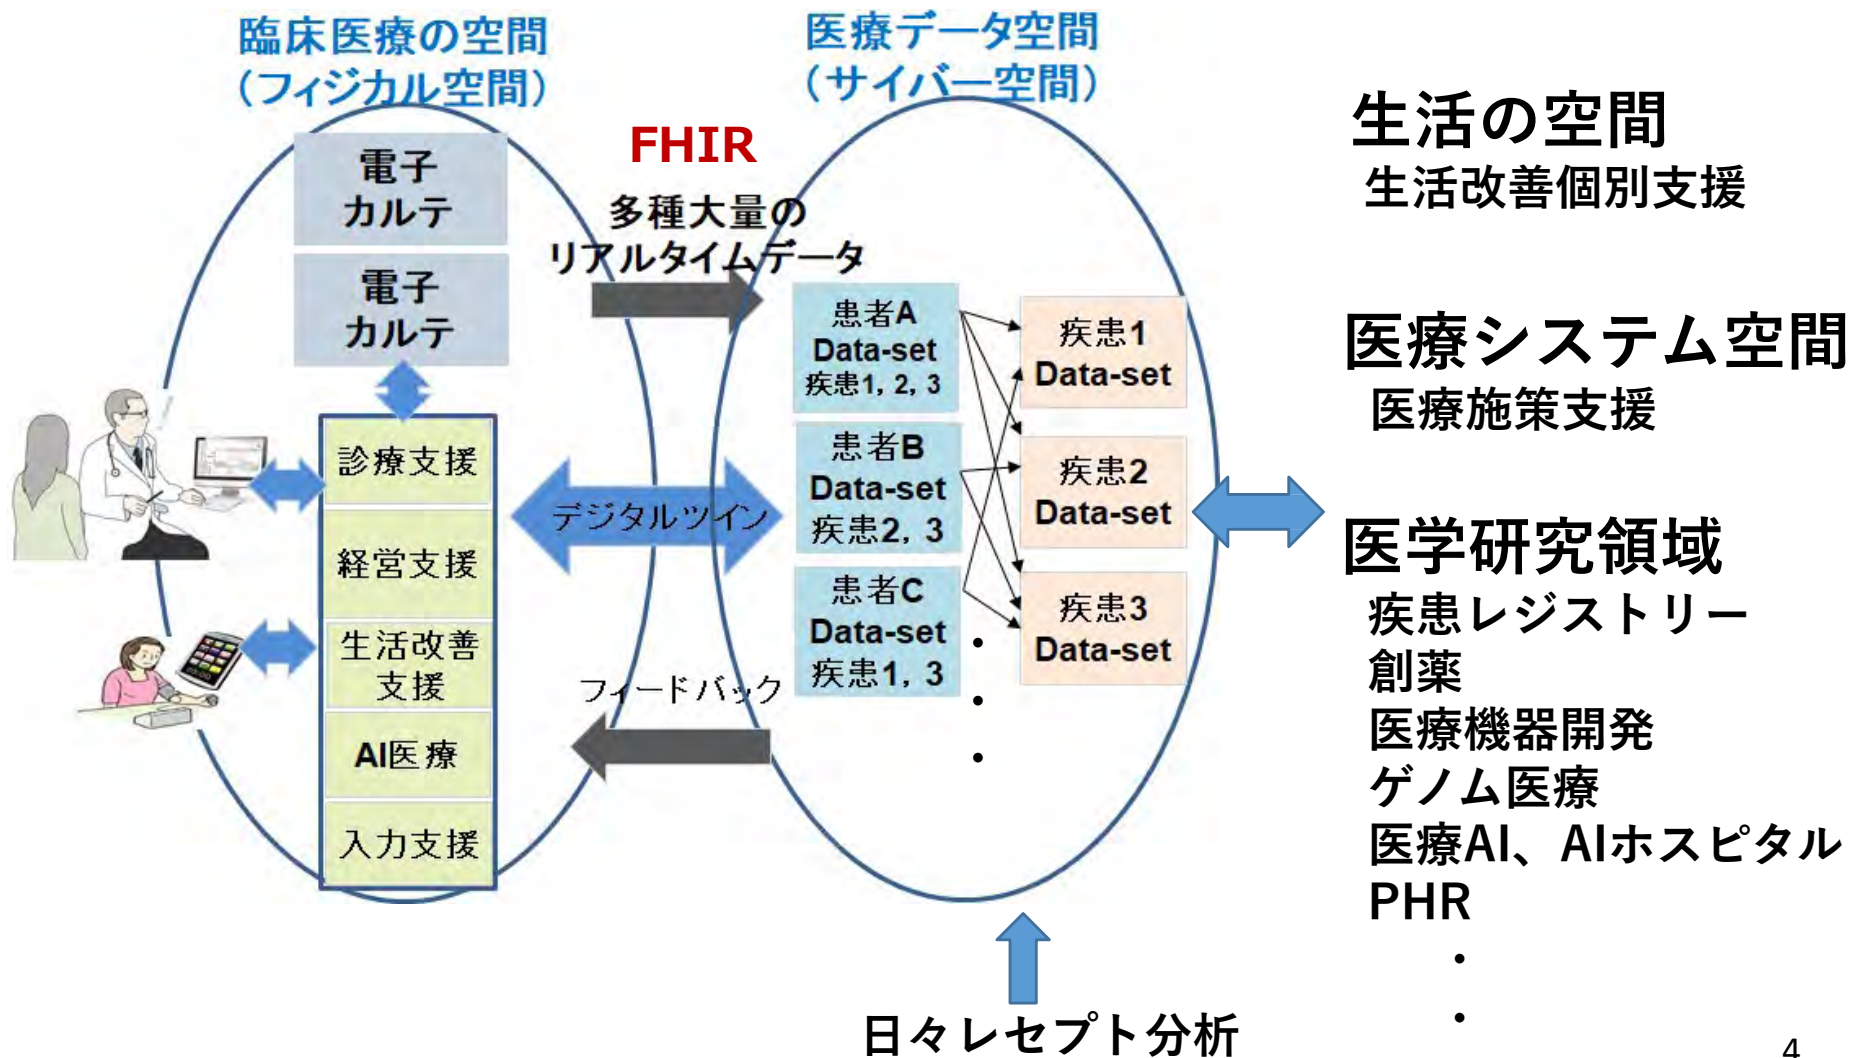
臨床医療の空間
(フィジカル空間)

医療データ空間
(サイバー空間)

FHIR

電子
カルテ

電子
カルテ

多種大量の
リアルタイムデータ

患者A
Data-set
疾患1, 2, 3

患者B
Data-set
疾患2, 3

患者C
Data-set
疾患1, 3

疾患1
Data-set

疾患2
Data-set

疾患3
Data-set

診療支援

経営支援

生活改善
支援

AI医療

入力支援

デジタルツイン

フィードバック

日々レセプト分析

生活の空間
生活改善個別支援

医療システム空間
医療施策支援

医学研究領域
疾患レジストリー
創薬
医療機器開発
ゲノム医療
医療AI、AIホスピタル
PHR

4